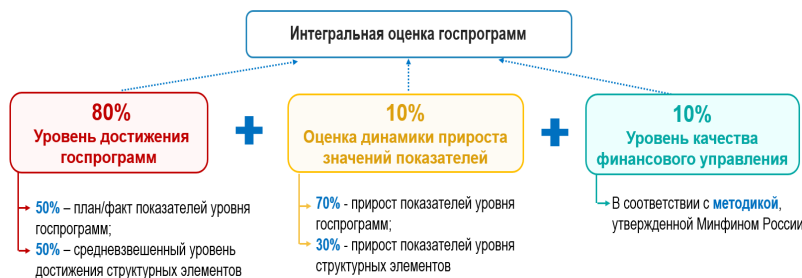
Интегральная оценка госпрограмм

80%
Уровень достижения госпрограмм

50% – план/факт показателей уровня госпрограмм;
50% – средневзвешенный уровень достижения структурных элементов

10%
Оценка динамики прироста значений показателей

70% - прирост показателей уровня госпрограмм;
30% - прирост показателей уровня структурных элементов

10%
Уровень качества финансового управления

В соответствии с методикой, утвержденной Минфином России